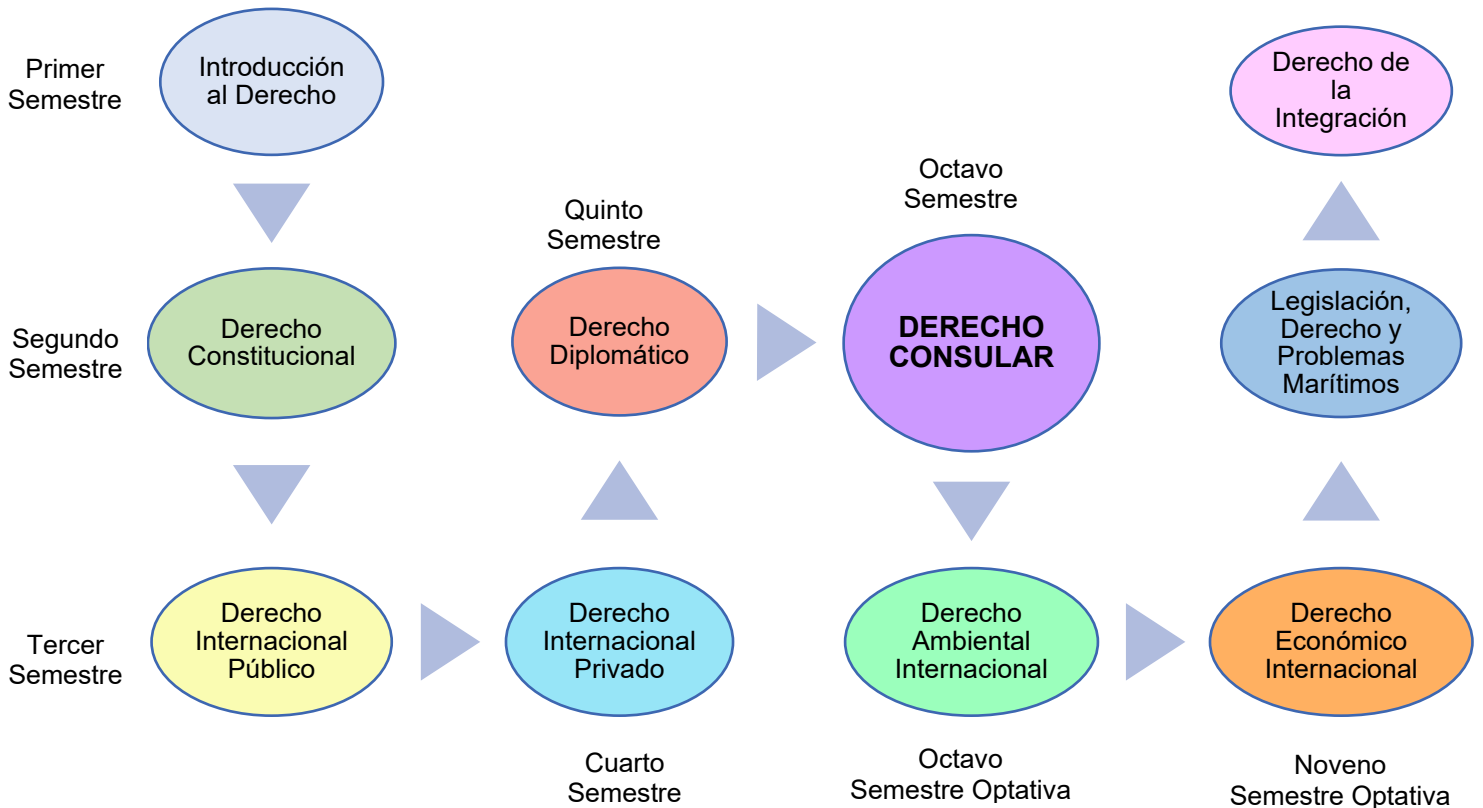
Primer Semestre

Introducción al Derecho

Derecho de la Integración

Octavo Semestre

Quinto Semestre

Segundo Semestre

Derecho Constitucional

Derecho Diplomático

DERECHO CONSULAR

Legislación, Derecho y Problemas Marítimos

Tercer Semestre

Derecho Internacional Público

Derecho Internacional Privado

Derecho Ambiental Internacional

Derecho Económico Internacional

Cuarto Semestre

Octavo Semestre Optativa

Noveno Semestre Optativa